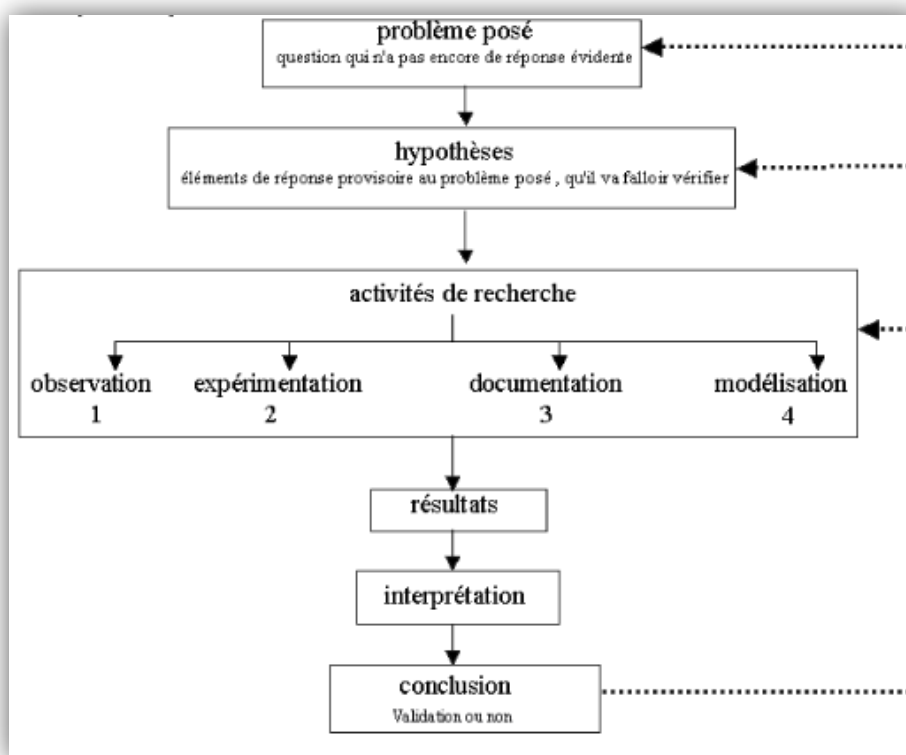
problème posé
question qui n'a pas encore de réponse évidente

hypothèses
éléments de réponse provisoire au problème posé , qu'il va falloir vérifier

activités de recherche

observation
1

expérimentation
2

documentation
3

modélisation
4

résultats

interprétation

conclusion
Validation ou non